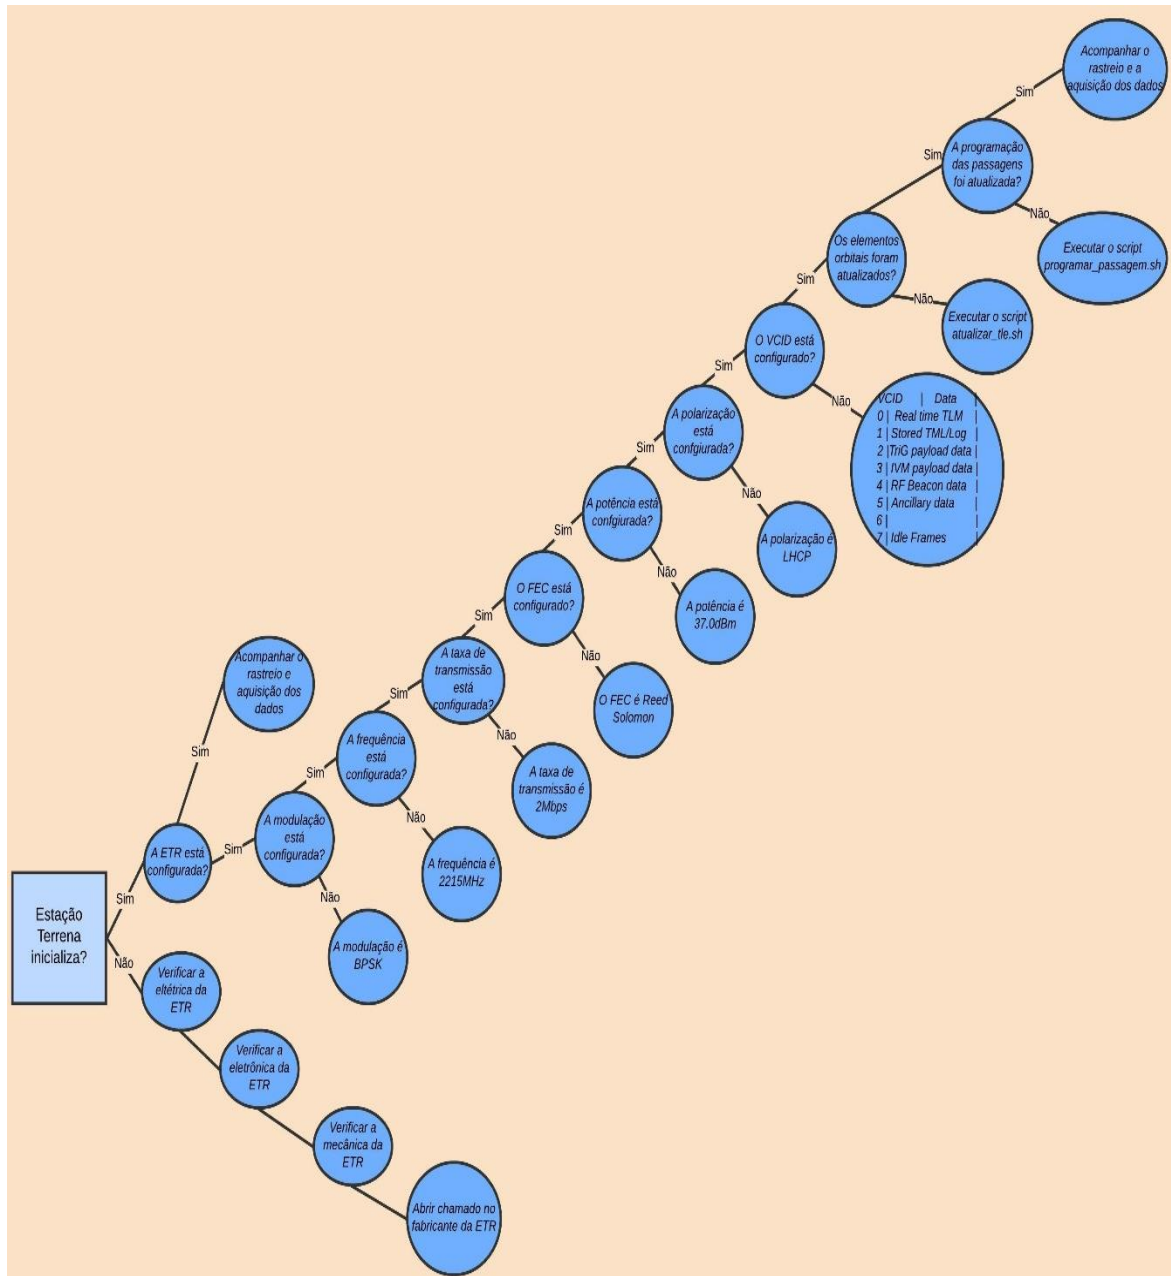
Estação Terrena inicializa?

Sim

A ETR está configurada?

Sim

Acompanhar o rastreio e aquisição dos dados

Sim

A modulação está configurada?

Não

A modulação é BPSK

Sim

A frequência está configurada?

Não

A frequência é 2215MHz

Sim

A taxa de transmissão está configurada?

Não

A taxa de transmissão é 2Mbps

Sim

O FEC está configurado?

Não

O FEC é Reed Solomon

Sim

A potência está configurada?

Não

A potência é 37.0dBm

Sim

A polarização está configurada?

Não

A polarização é LHCP

Sim

O VCID está configurado?

Não

VCID | Data |
0 | Real time TLM |
1 | Stored TML/Log |
2 | TriG payload data |
3 | IVM payload data |
4 | RF Beacon data |
5 | Ancillary data |
6 | |
7 | Idle Frames |

Sim

Os elementos orbitais foram atualizados?

Não

Executar o script atualizar_tle.sh

Sim

A programação das passagens foi atualizada?

Não

Executar o script programar_passagem.sh

Sim

Acompanhar o rastreio e a aquisição dos dados

Não

Verificar a elétrica da ETR

Verificar a eletrônica da ETR

Verificar a mecânica da ETR

Abrir chamado no fabricante da ETR